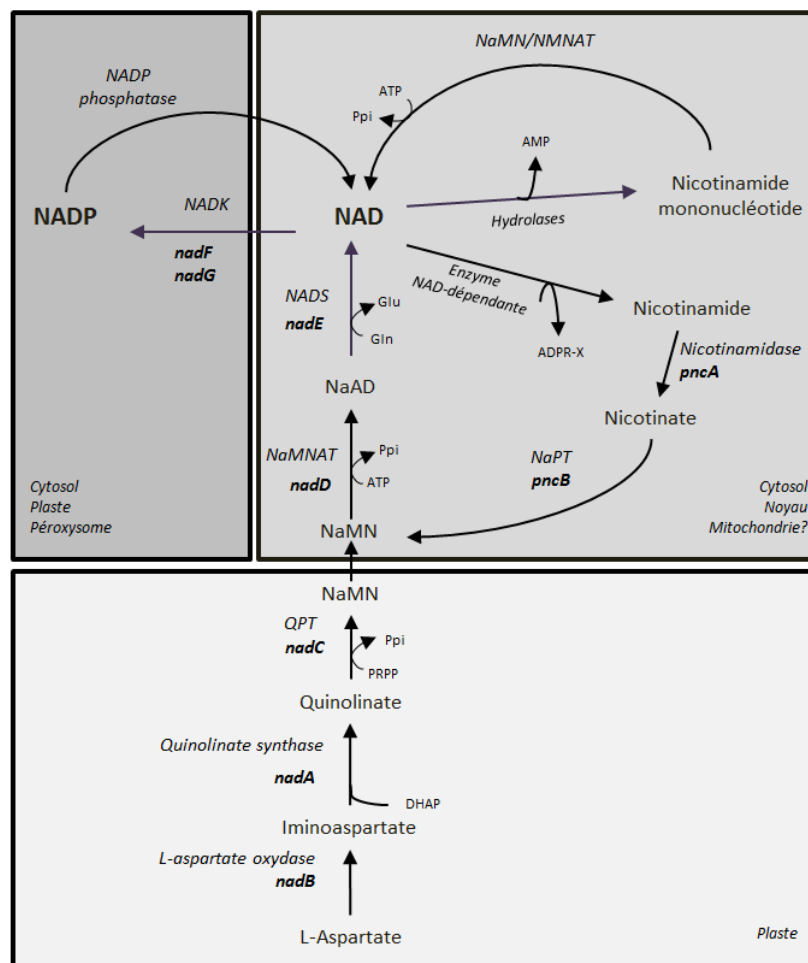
NaMN/NMNAT

NADP phosphatase

ATP
Ppi

AMP

Nicotinamide mononucléotide

NADK

NADP

NAD

nadF
nadG

Hydrolases

Enzyme NAD-dépendante

Nicotinamide

NADS
nadE

Glu
Gln

ADPR-X

Nicotinamidase
pncA

NaAD

Nicotinate

NaMNAT
nadD

Ppi
ATP

NaPT
pncB

Cytosol
Plaste
Péroxysome

NaMN

Cytosol
Noyau
Mitochondrie?

NaMN

QPT
nadC

Ppi
PRPP

Quinolinate

Quinolinate synthase

nadA

DHAP

Iminoaspartate

L-aspartate oxydase
nadB

L-Aspartate

Plaste